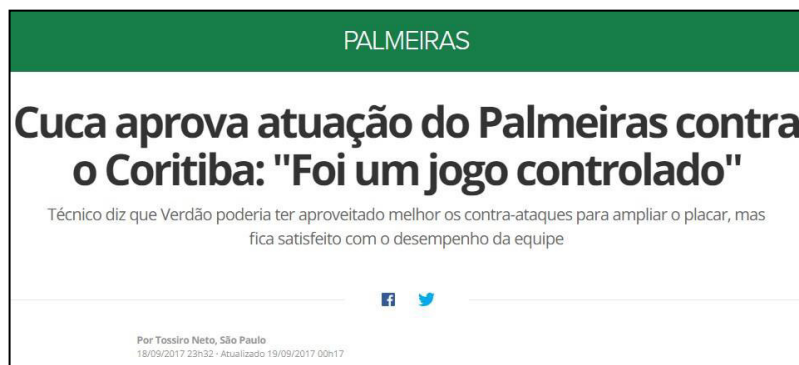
PALMEIRAS

Cuca aprova atuação do Palmeiras contra o Coritiba: "Foi um jogo controlado"

Técnico diz que Verdão poderia ter aproveitado melhor os contra-ataques para ampliar o placar, mas fica satisfeito com o desempenho da equipe

Por Tossiro Neto, São Paulo
18/09/2017 23h32 · Atualizado 19/09/2017 00h17